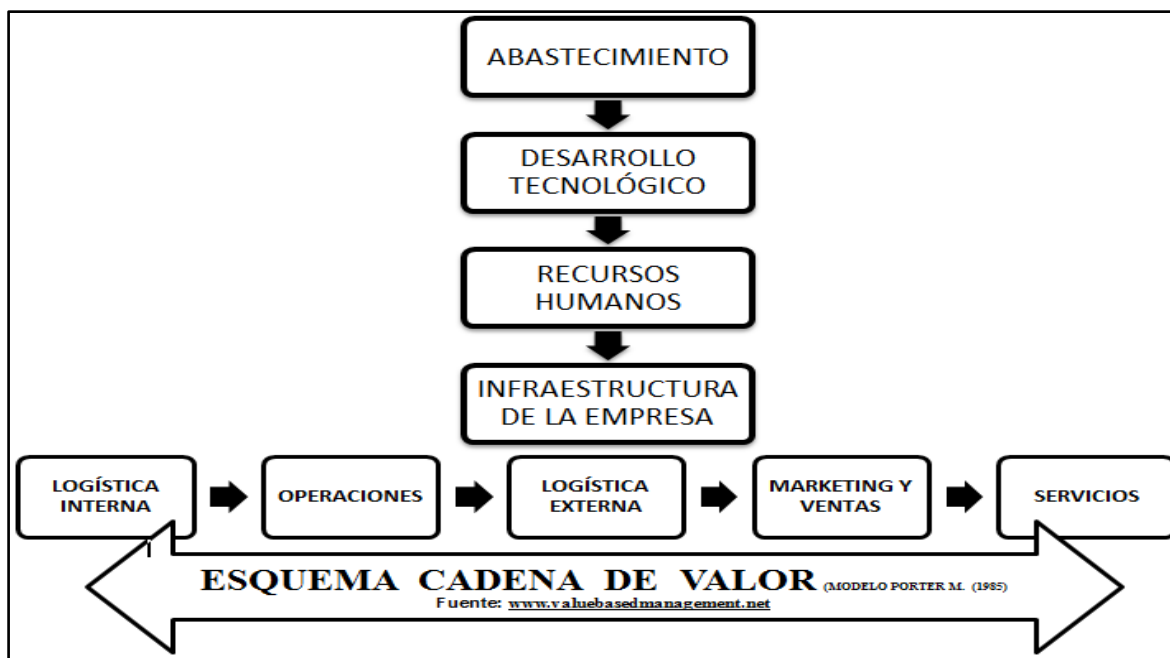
ABASTECIMIENTO

DESARROLLO TECNOLÓGICO

RECURSOS HUMANOS

INFRAESTRUCTURA DE LA EMPRESA

LOGÍSTICA INTERNA

OPERACIONES

LOGÍSTICA EXTERNA

MARKETING Y VENTAS

SERVICIOS

ESQUEMA CADENA DE VALOR (MODELO PORTER M. (1985)
Fuente: www.valuebasedmanagement.net